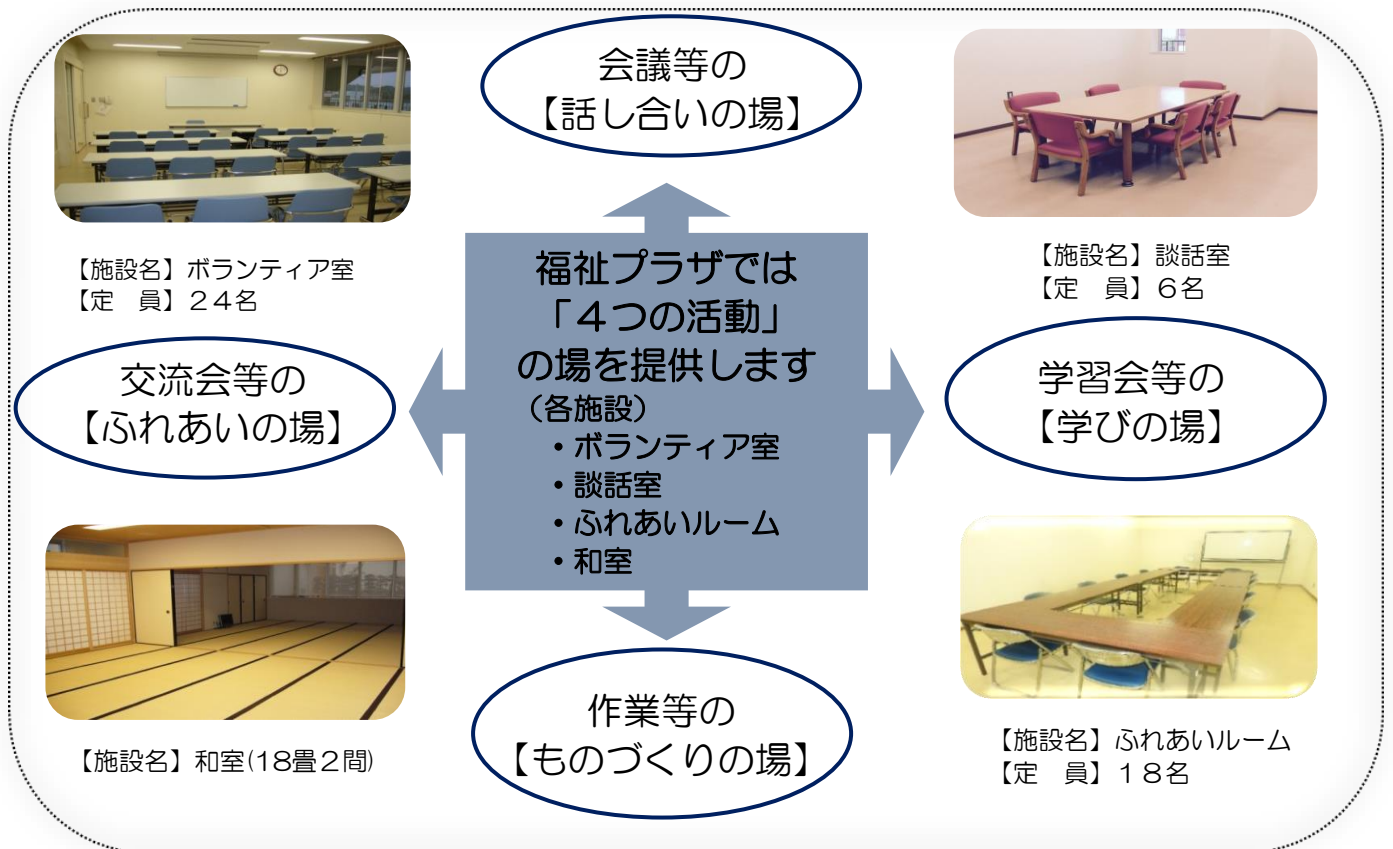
会議等の
【話し合いの場】

【施設名】ボランティア室
【定　員】２４名

【施設名】談話室
【定　員】６名

福祉プラザでは
「４つの活動」
の場を提供します
（各施設）
・ボランティア室
・談話室
・ふれあいルーム
・和室

交流会等の
【ふれあいの場】

学習会等の
【学びの場】

【施設名】和室(18畳２間)

作業等の
【ものづくりの場】

【施設名】ふれあいルーム
【定　員】１８名